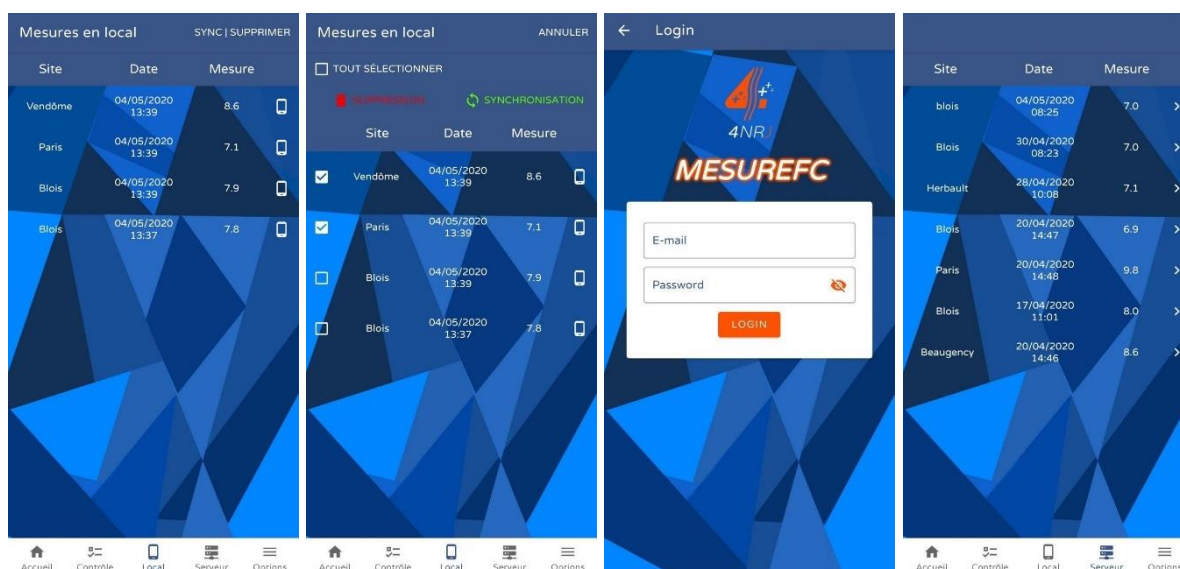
Mesures en local SYNC | SUPPRIMER

| Site | Date | Mesure |
|---|---|---|
| Vendôme | 04/05/2020 13:39 | 8.6 |
| Paris | 04/05/2020 13:39 | 7.1 |
| Blois | 04/05/2020 13:39 | 7.9 |
| Blois | 04/05/2020 13:37 | 7.8 |

Accueil Contrôle Local Serveur Options

Mesures en local ANNULER

TOUT SÉLECTIONNER

SUPPRESSION SYNCHRONISATION

| Site | Date | Mesure |
|---|---|---|
| Vendôme | 04/05/2020 13:39 | 8.6 |
| Paris | 04/05/2020 13:39 | 7.1 |
| Blois | 04/05/2020 13:39 | 7.9 |
| Blois | 04/05/2020 13:37 | 7.8 |

Accueil Contrôle Local Serveur Options

Login

4NRJ

MESUREFC

E-mail

Password

LOGIN

| Site | Date | Mesure |
|---|---|---|
| blois | 04/05/2020 08:25 | 7.0 |
| Blois | 30/04/2020 08:23 | 7.0 |
| Herbault | 28/04/2020 10:08 | 7.1 |
| Blois | 20/04/2020 14:47 | 6.9 |
| Paris | 20/04/2020 14:48 | 9.8 |
| Blois | 17/04/2020 11:01 | 8.0 |
| Beaugency | 20/04/2020 14:46 | 8.6 |

Accueil Contrôle Local Serveur Options